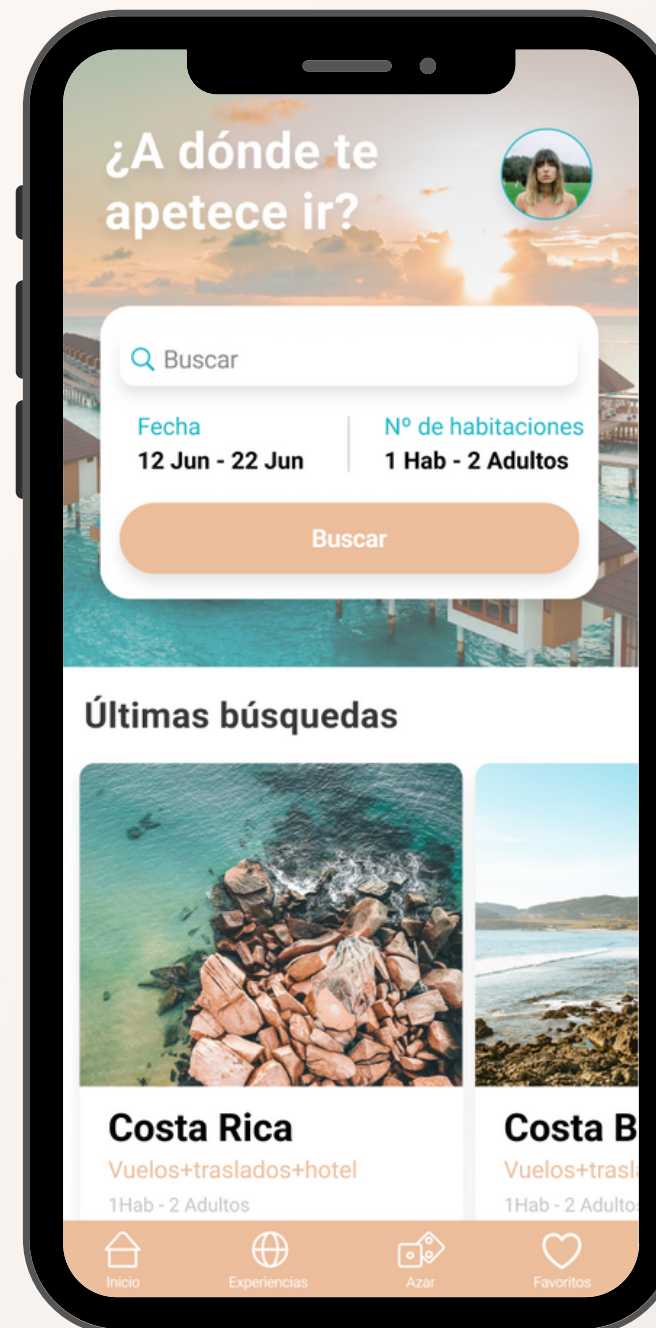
¿A dónde te apetece ir?

Buscar

Fecha
12 Jun - 22 Jun

Nº de habitaciones
1 Hab - 2 Adultos

Buscar

Últimas búsquedas

Costa Rica
Vuelos+traslados+hotel
1Hab - 2 Adultos

Costa B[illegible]
Vuelos+trasl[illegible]
1Hab - 2 Adulto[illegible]

Inicio
Experiencias
Azar
Favoritos